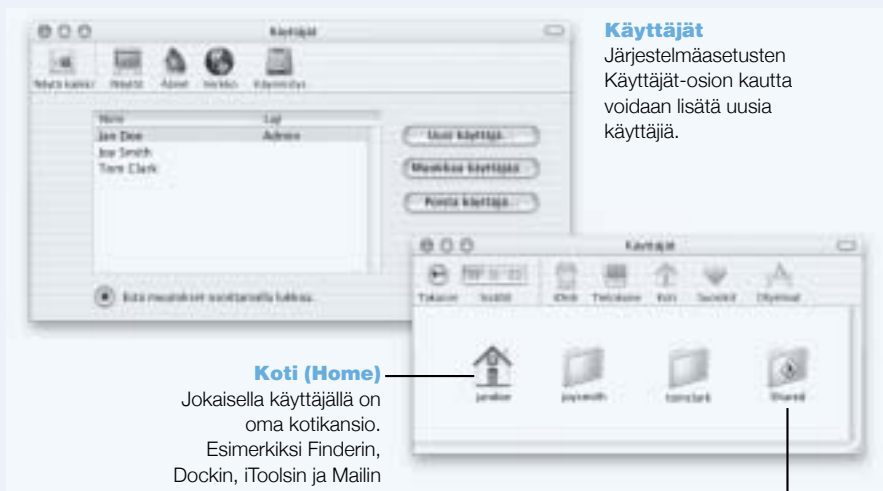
Käyttäjät

Näytä kaikki Näyttö Äänet Verkko Käynnistys

Nimi Laji
Jan Doe Admin
Joe Smith
Tom Clark

Uusi käyttäjä...
Muokkaa käyttäjää...
Poista käyttäjä...

Estä muutokset osoittamalla lukkoa.

Käyttäjät
Järjestelmäasetusten Käyttäjät-osion kautta voidaan lisätä uusia käyttäjiä.

Käyttäjät
Takaisin Näytä iDisk Tietokone Koti Suosikit Ohjelmat

janedoe joesmith tomclark Shared

Koti (Home)
Jokaisella käyttäjällä on oma kotikansio. Esimerkiksi Finderin, Dockin, iToolsin ja Mailin